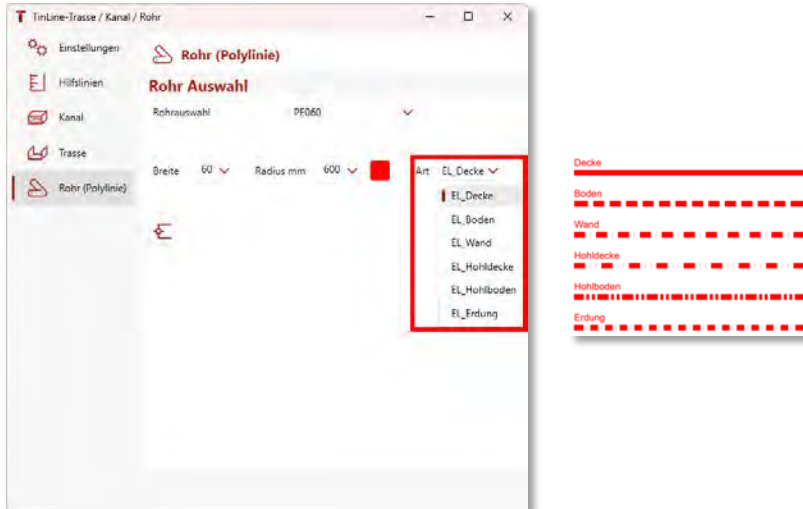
TinLine-Trasse / Kanal / Rohr

Einstellungen
Hilfslinien
Kanal
Trasse
Rohr (Polylinie)

Rohr (Polylinie)

Rohr Auswahl

Rohrauswahl PE060

Breite 60 Radius mm 600 Art EL_Decke

EL_Decke
EL_Boden
EL_Wand
EL_Hohldecke
EL_Hohlboden
EL_Erdung

Decke
Boden
Wand
Hohldecke
Hohlboden
Erdung